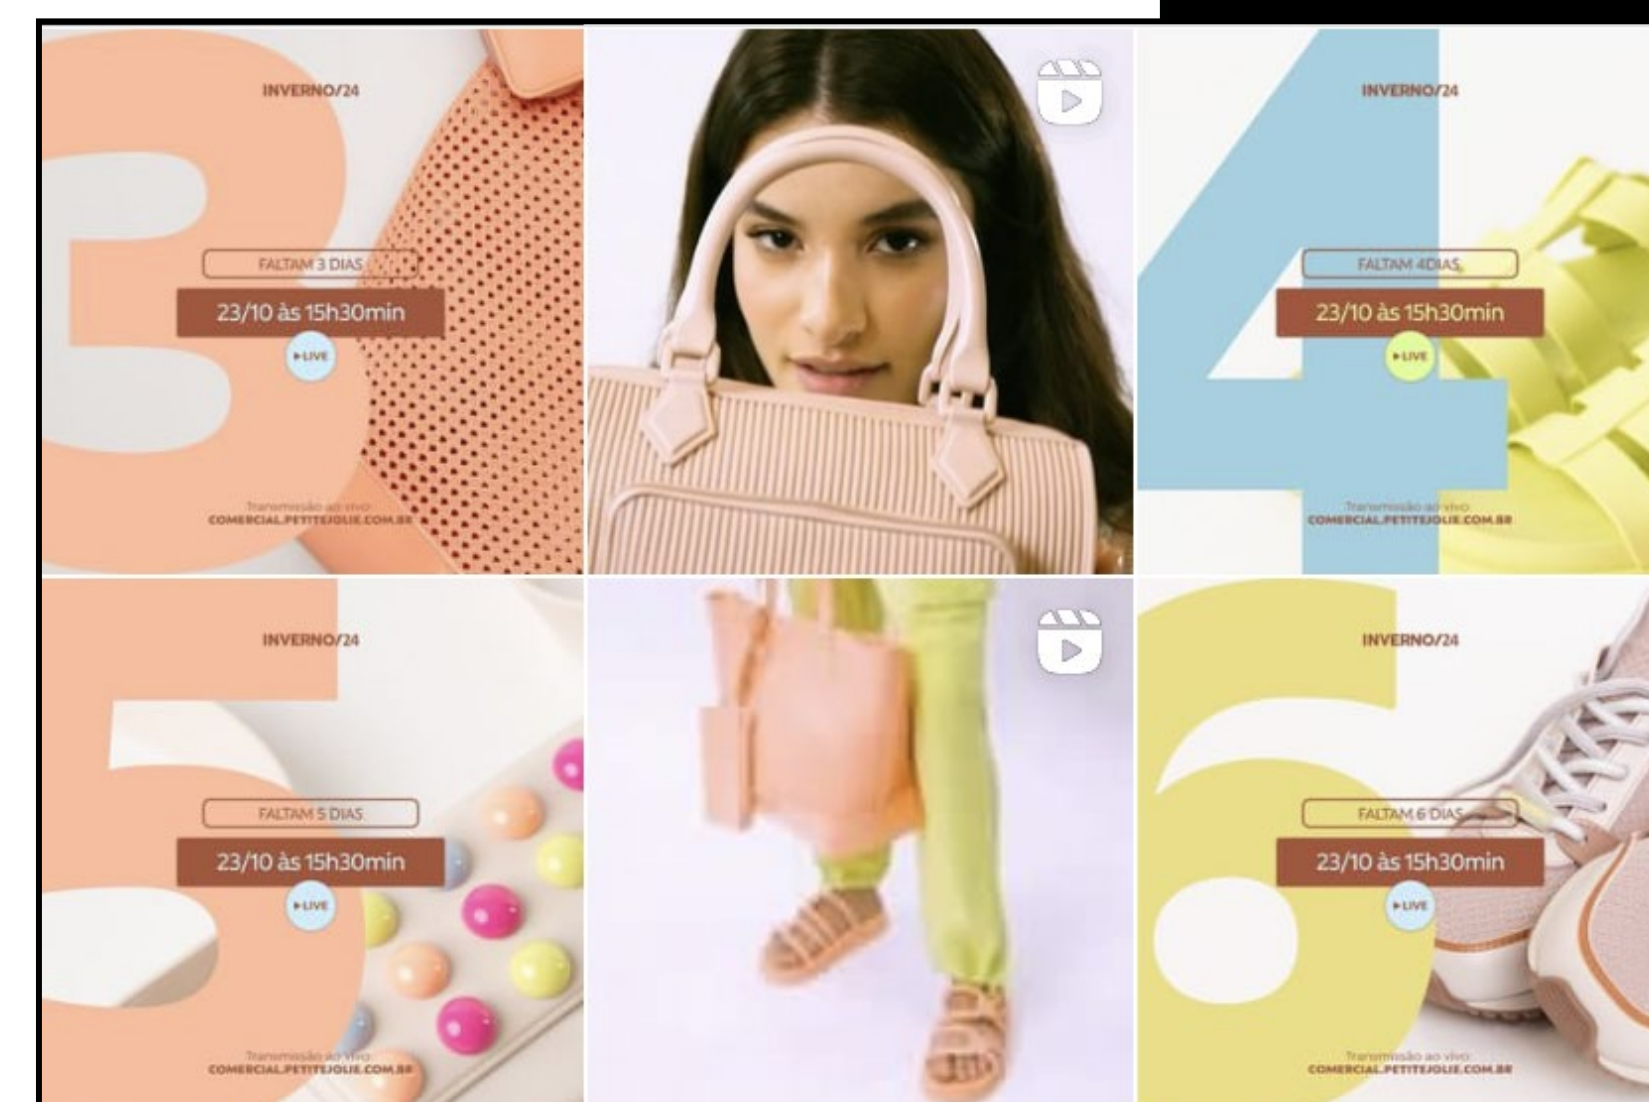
INVERNO/24

3

FALTAM 3 DIAS

23/10 às 15h30min

▶LIVE

Transmissão ao vivo
COMERCIAL.PETITEJOLIE.COM.BR

INVERNO/24

4

FALTAM 4DIAS

23/10 às 15h30min

▶LIVE

Transmissão ao vivo
COMERCIAL.PETITEJOLIE.COM.BR

INVERNO/24

5

FALTAM 5 DIAS

23/10 às 15h30min

▶LIVE

Transmissão ao vivo
COMERCIAL.PETITEJOLIE.COM.BR

INVERNO/24

6

FALTAM 6 DIAS

23/10 às 15h30min

▶LIVE

Transmissão ao vivo
COMERCIAL.PETITEJOLIE.COM.BR